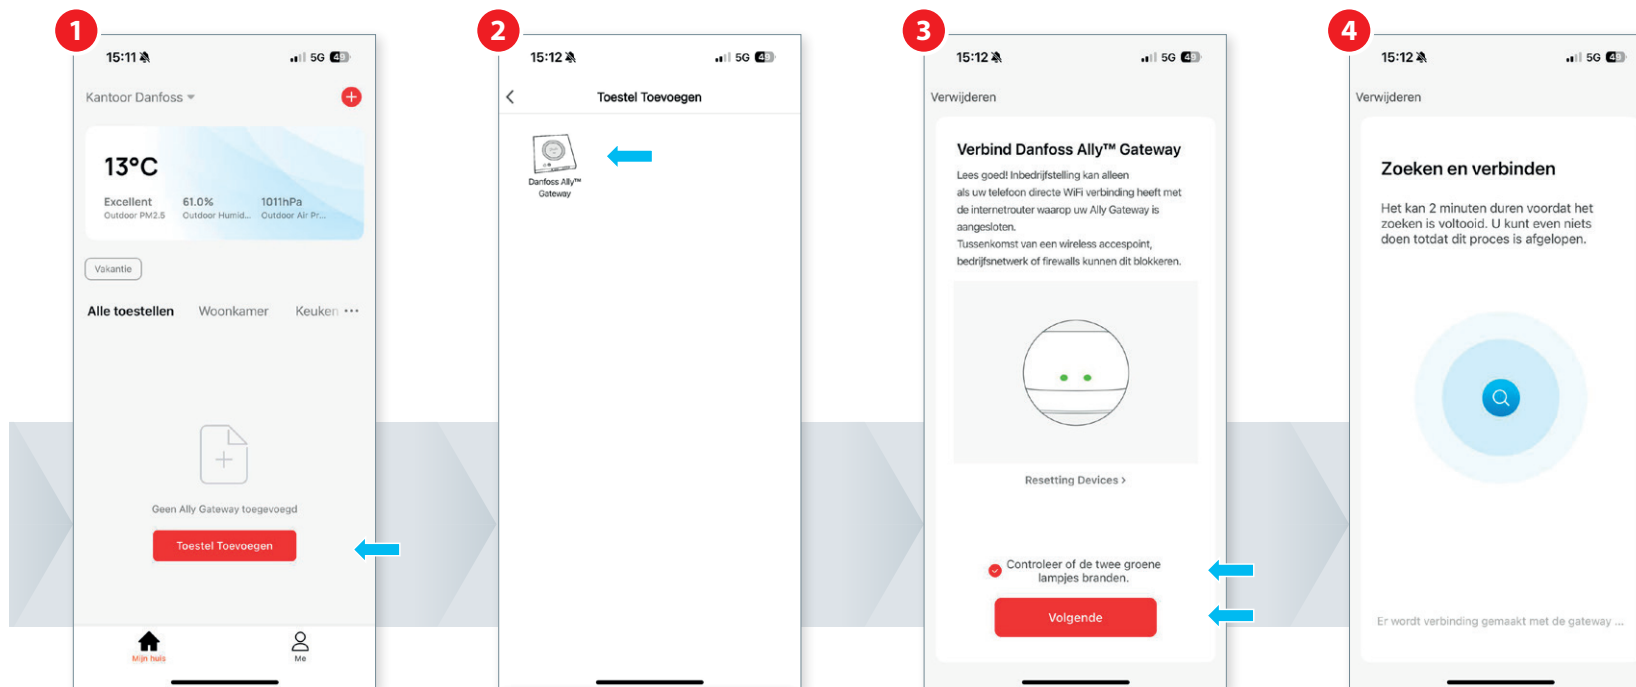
1

15:11

5G 49

Kantoor Danfoss

13°C

Excellent
Outdoor PM2.5

61.0%
Outdoor Humid...

1011hPa
Outdoor Air Pr...

Vakantie

Alle toestellen Woonkamer Keuken ···

Geen Ally Gateway toegevoegd

Toestel Toevoegen

Mijn huis

Me

2

15:12

5G 49

Toestel Toevoegen

Danfoss Ally™ Gateway

3

15:12

5G 49

Verwijderen

Verbind Danfoss Ally™ Gateway

Lees goed! Inbedrijfstelling kan alleen als uw telefoon directe WiFi verbinding heeft met de internetrouter waarop uw Ally Gateway is aangesloten.
Tussenkomst van een wireless accespoint, bedrijfsnetwerk of firewalls kunnen dit blokkeren.

Resetting Devices >

Controleer of de twee groene lampjes branden.

Volgende

4

15:12

5G 49

Verwijderen

Zoeken en verbinden

Het kan 2 minuten duren voordat het zoeken is voltooid. U kunt even niets doen totdat dit proces is afgelopen.

Er wordt verbinding gemaakt met de gateway ...